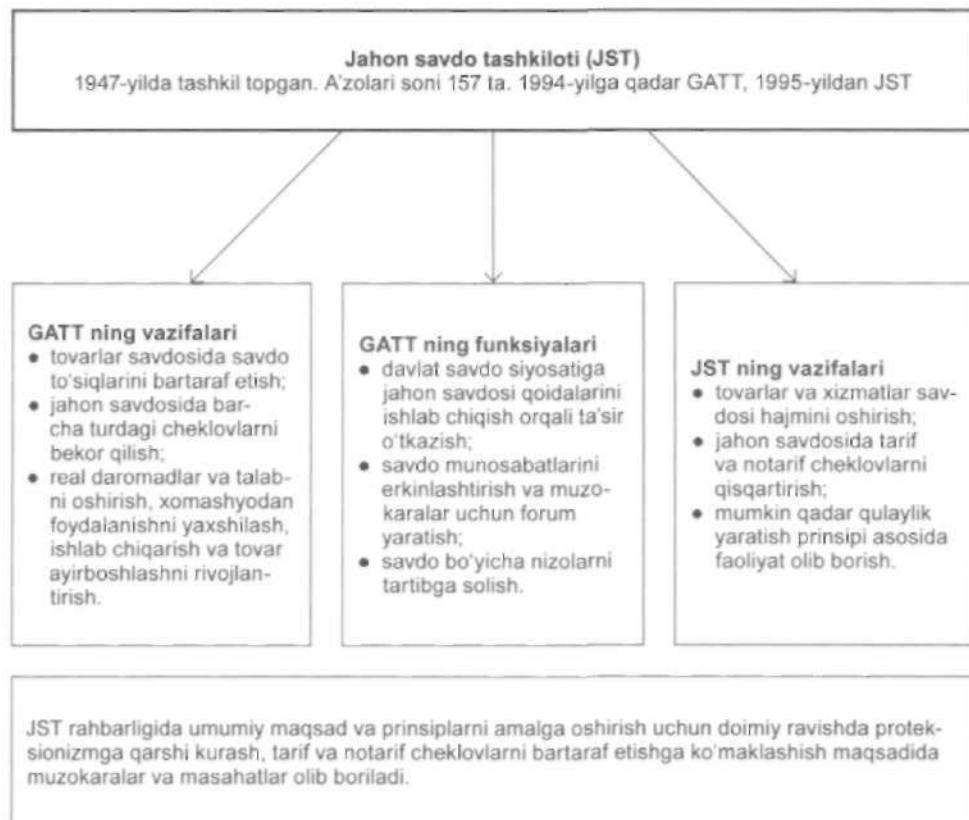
**Jahon savdo tashkiloti (JST)**
1947-yilda tashkil topgan. A'zolari soni 157 ta. 1994-yilga qadar GATT, 1995-yildan JST

**GATT ning vazifalari**
- tovarlar savdosida savdo to'siqlarini bartaraf etish;
- jahon savdosida barcha turdagi cheklovlarni bekor qilish;
- real daromadlar va talabni oshirish, xomashyodan foydalanishni yaxshilash, ishlab chiqarish va tovar ayirboshlashni rivojlantirish.

**GATT ning funksiyalari**
- davlat savdo siyosatiga jahon savdosi qoidalarini ishlab chiqish orqali ta'sir o'tkazish;
- savdo munosabatlarini erkinlashtirish va muzokaralar uchun forum yaratish;
- savdo bo'yicha nizolarni tartibga solish.

**JST ning vazifalari**
- tovarlar va xizmatlar savdosi hajmini oshirish;
- jahon savdosida tarif va notarif cheklovlarni qisqartirish;
- mumkin qadar qulaylik yaratish prinsipi asosida faoliyat olib borish.

JST rahbarligida umumiy maqsad va prinsiplarni amalga oshirish uchun doimiy ravishda proteksionizmga qarshi kurash, tarif va notarif cheklovlarni bartaraf etishga ko'maklashish maqsadida muzokaralar va masahatlar olib boriladi.